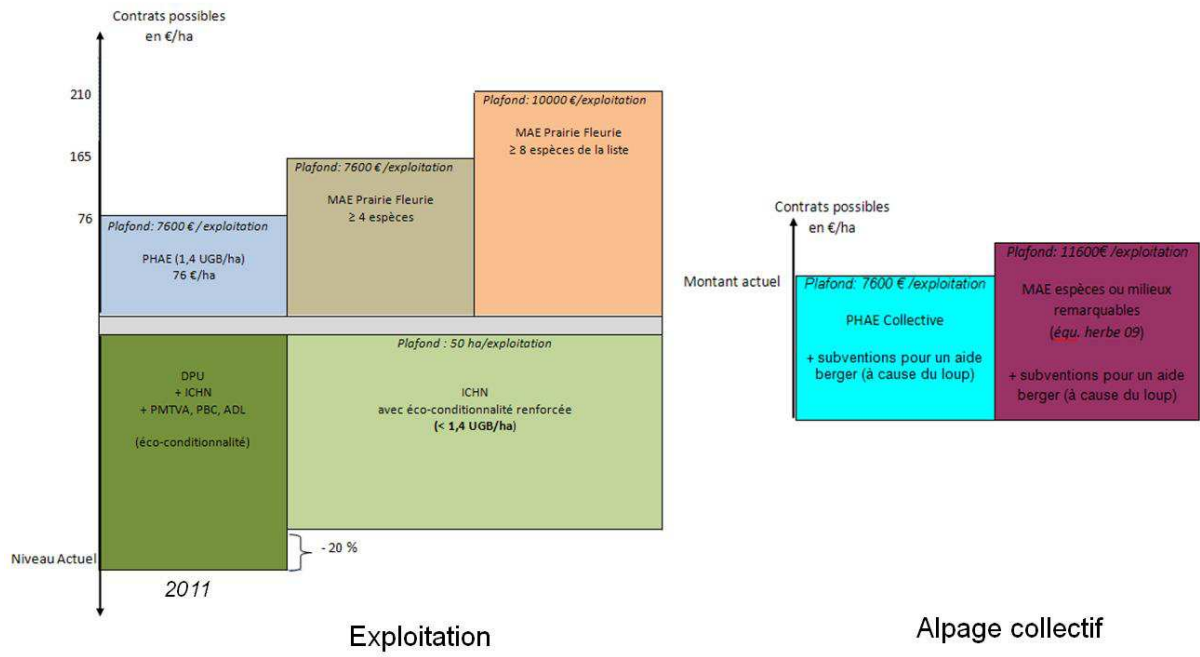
Contrats possibles en €/ha

210

165

76

Plafond: 7600 € / exploitation

PHAE (1,4 UGB/ha)
76 €/ha

Plafond: 7600 € /exploitation

MAE Prairie Fleurie
≥ 4 espèces

Plafond: 10000 €/exploitation

MAE Prairie Fleurie
≥ 8 espèces de la liste

DPU
+ ICHN
+ PMTVA, PBC, ADL

(éco-conditionnalité)

Plafond : 50 ha/exploitation

ICHN
avec éco-conditionnalité renforcée
(< 1,4 UGB/ha)

Niveau Actuel

- 20 %

2011

Exploitation

Contrats possibles en €/ha

Montant actuel

Plafond: 7600 € /exploitation

PHAE Collective

+ subventions pour un aide berger (à cause du loup)

Plafond: 11600€ /exploitation

MAE espèces ou milieux remarquables
(équ. herbe 09)

+ subventions pour un aide berger (à cause du loup)

Alpage collectif